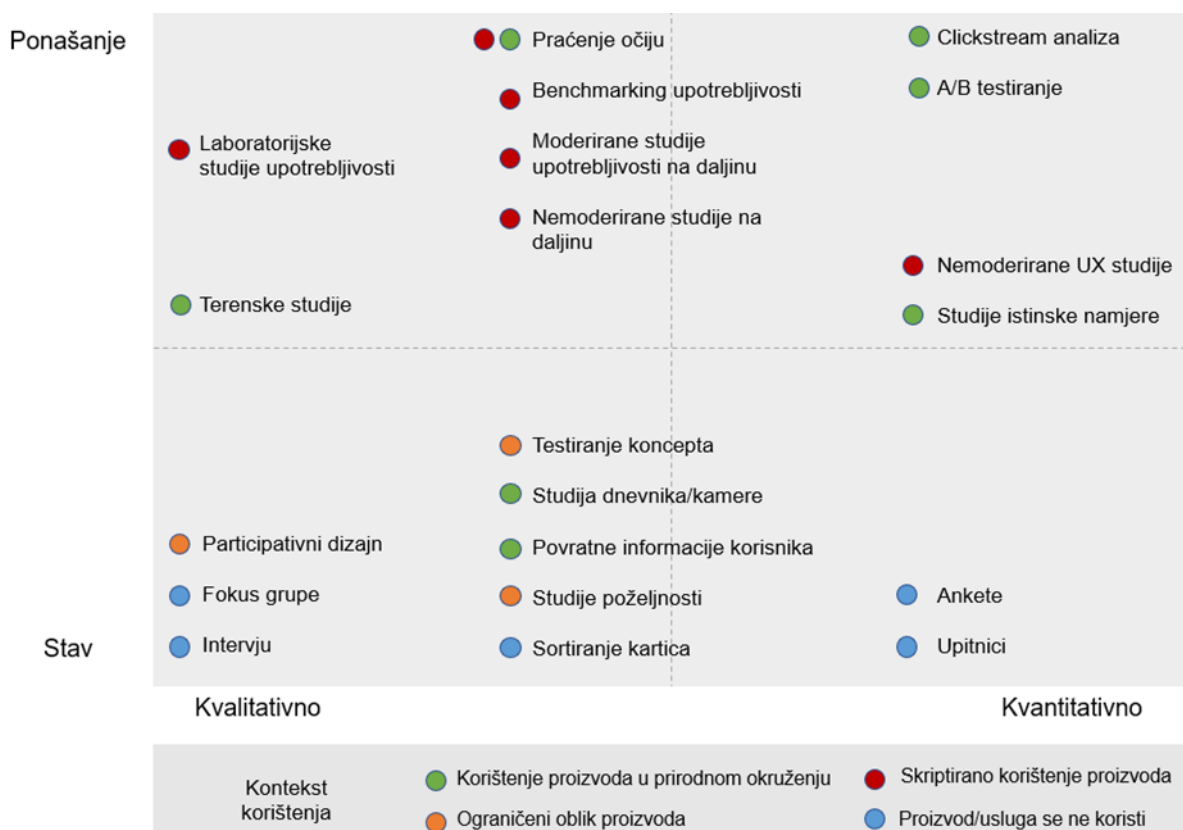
Ponašanje

Praćenje očiju

Clickstream analiza

Benchmarking upotrebljivosti

A/B testiranje

Laboratorijske studije upotrebljivosti

Moderirane studije upotrebljivosti na daljinu

Nemoderirane studije na daljinu

Nemoderirane UX studije

Terenske studije

Studije istinske namjere

Testiranje koncepta

Studija dnevnika/kamere

Participativni dizajn

Povratne informacije korisnika

Fokus grupe

Studije poželjnosti

Ankete

Stav

Intervju

Sortiranje kartica

Upitnici

Kvalitativno

Kvantitativno

Kontekst korištenja

Korištenje proizvoda u prirodnom okruženju

Skriptirano korištenje proizvoda

Ograničeni oblik proizvoda

Proizvod/usluga se ne koristi